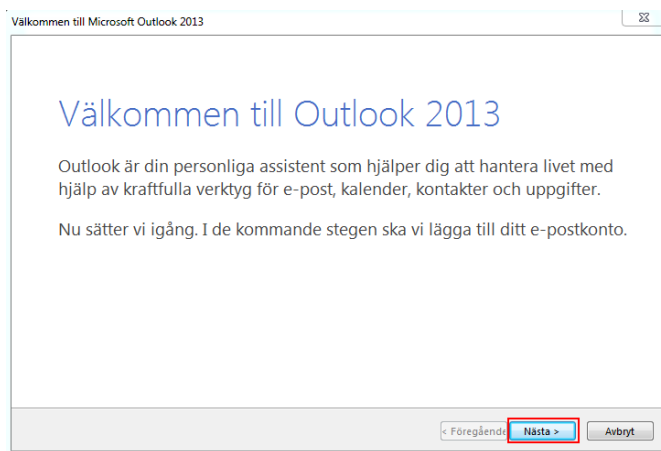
Välkommen till Microsoft Outlook 2013

Välkommen till Outlook 2013

Outlook är din personliga assistent som hjälper dig att hantera livet med hjälp av kraftfulla verktyg för e-post, kalender, kontakter och uppgifter.

Nu sätter vi igång. I de kommande stegen ska vi lägga till ditt e-postkonto.

< Föregående

Nästa >

Avbryt